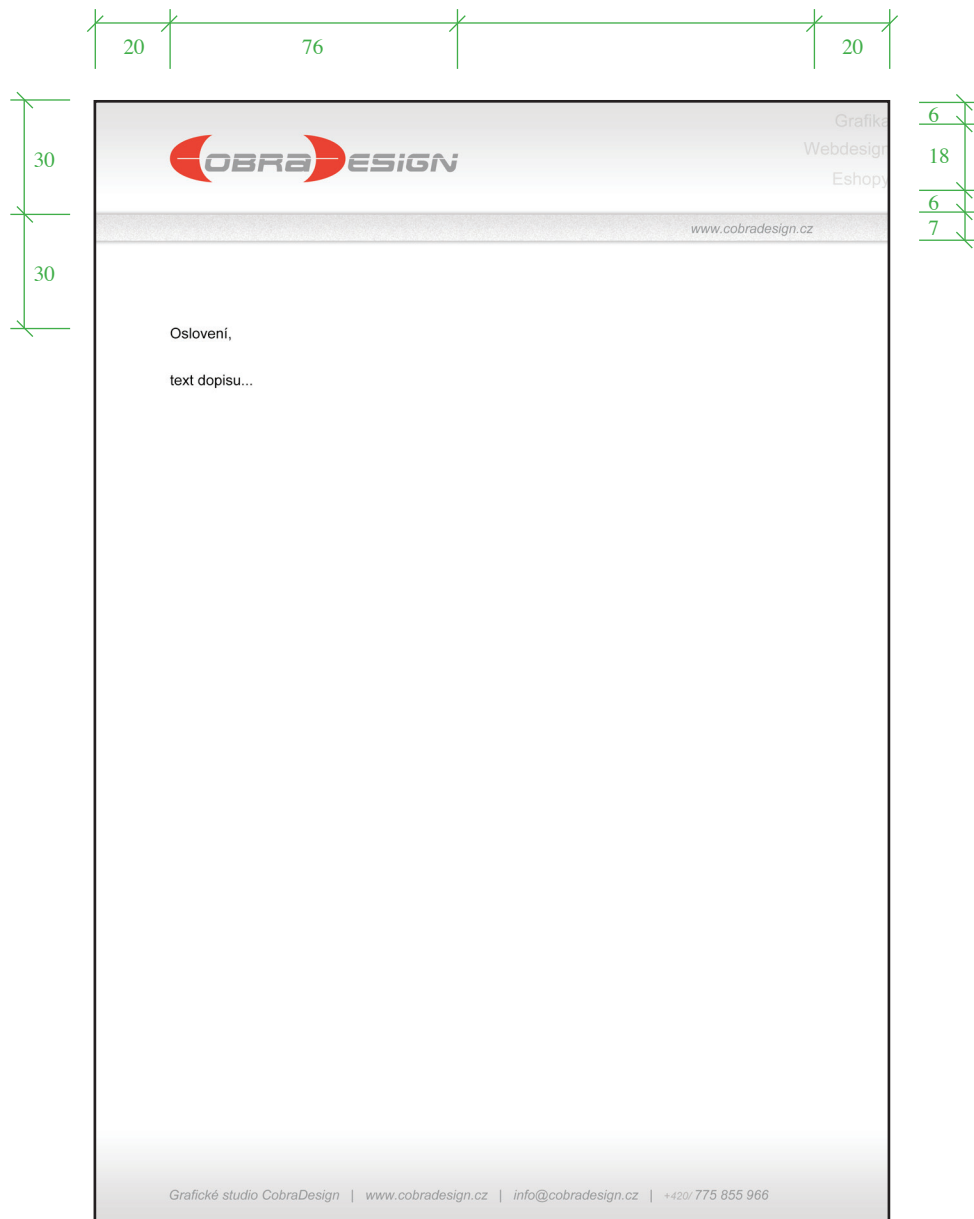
20 76 20

30

30

OBRA ESIGN

Grafika
Webdesign
Eshopy

6
18
6
7

www.cobradesign.cz

Oslovení,

text dopisu...

Grafické studio CobraDesign | www.cobradesign.cz | info@cobradesign.cz | +420/ 775 855 966